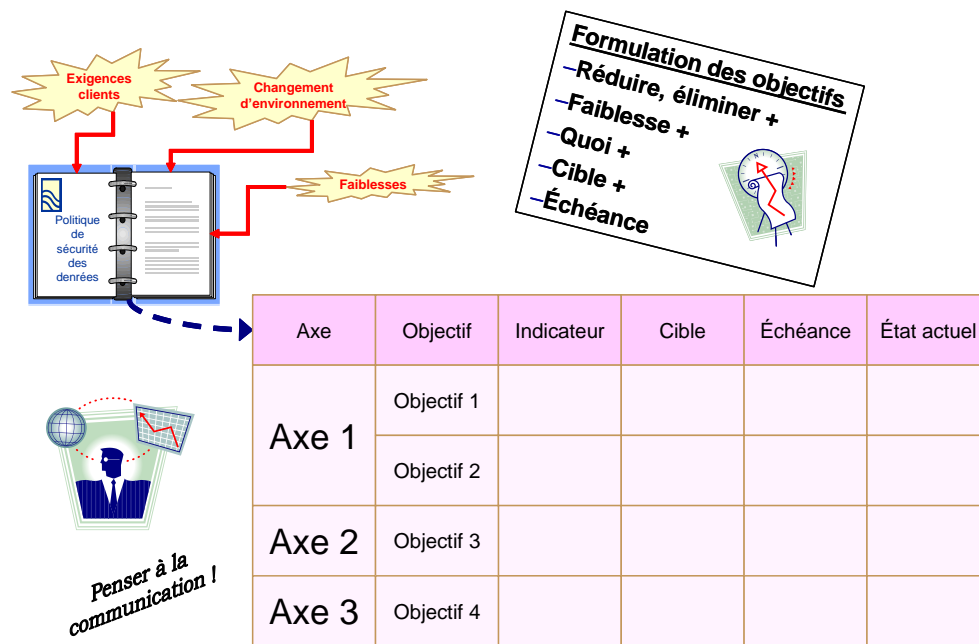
Exigences clients

Changement d'environnement

Faiblesses

Politique de sécurité des denrées

Formulation des objectifs

–Réduire, éliminer +
–Faiblesse +
–Quoi +
–Cible +
–Échéance

| Axe | Objectif | Indicateur | Cible | Échéance | État actuel |
|---|---|---|---|---|---|
| Axe 1 | Objectif 1 | | | | |
| | Objectif 2 | | | | |
| Axe 2 | Objectif 3 | | | | |
| Axe 3 | Objectif 4 | | | | |

Penser à la communication !